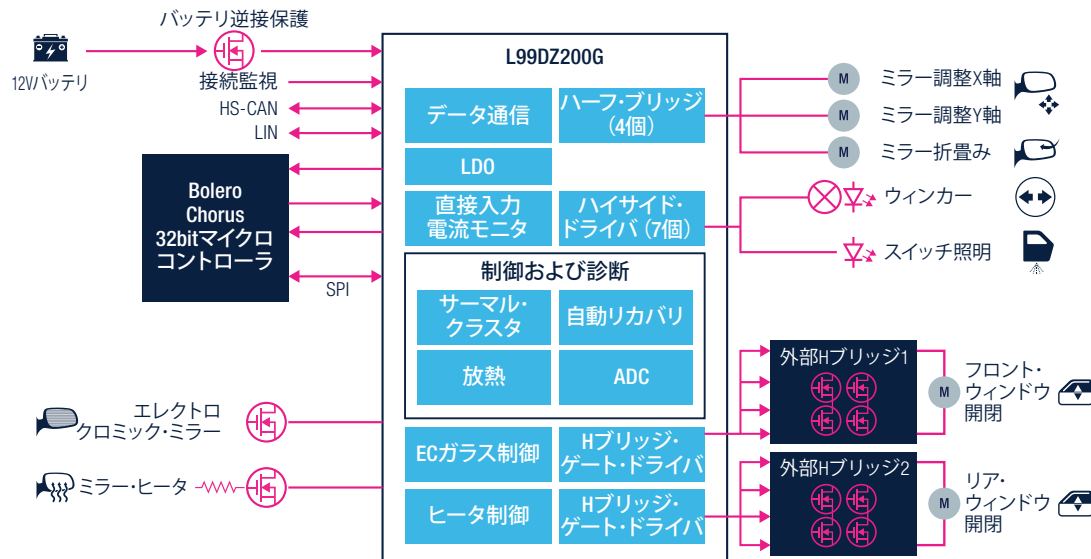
バッテリ逆接保護

12Vバッテリ

接続監視

HS-CAN

LIN

Bolero
Chorus
32bitマイクロ
コントローラ

SPI

L99DZ200G

データ通信

ハーフ・ブリッジ
(4個)

LDO

直接入力
電流モニタ

ハイサイド・
ドライバ (7個)

制御および診断

サーマル・
クラスタ

自動リカバリ

放熱

ADC

ECガラス制御

Hブリッジ・
ゲート・ドライバ

ヒータ制御

Hブリッジ・
ゲート・ドライバ

M ミラー調整X軸

M ミラー調整Y軸

M ミラー折畳み

ウィンカー

スイッチ照明

外部Hブリッジ1

M フロント・
ウィンドウ
開閉

外部Hブリッジ2

M リア・
ウィンドウ
開閉

エレクトロ
クロミック・ミラー

ミラー・ヒータ